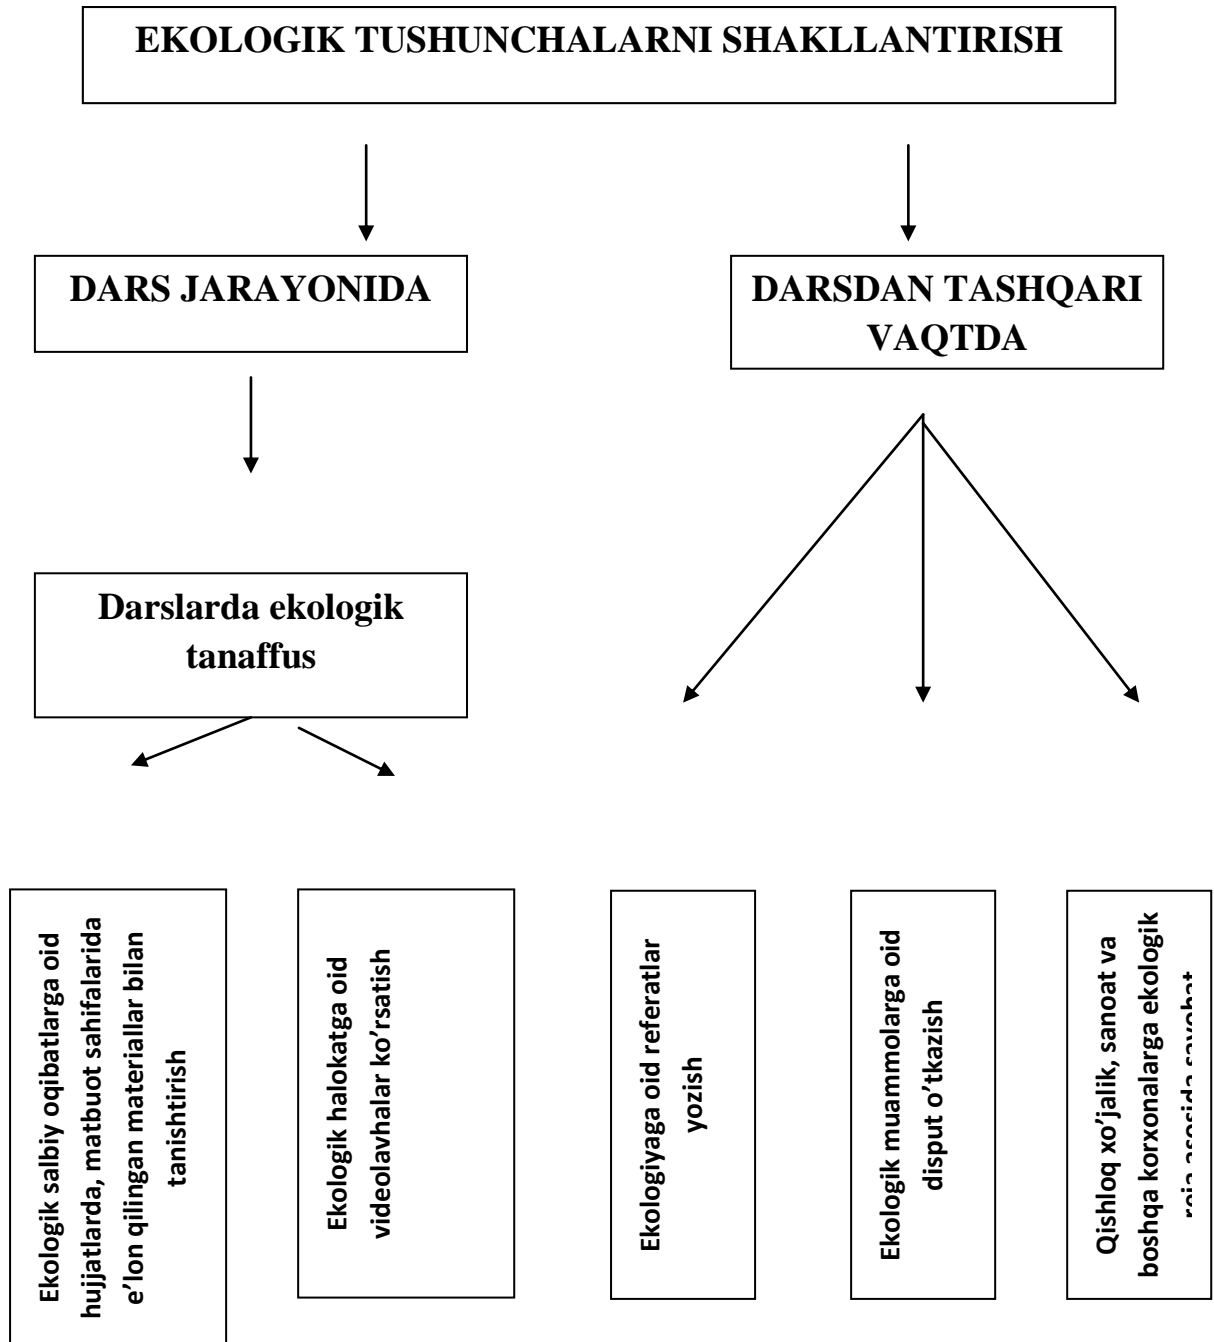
EKOLOGIK TUSHUNCHALARNI SHAKLLANTIRISH

DARS JARAYONIDA

DARSDAN TASHQARI VAQTDA

Darslarda ekologik tanaffus

Ekologik salbiy oqibatlarga oid hujjatlarda, matbuot sahifalarida e'lon qilingan materiallar bilan tanishtirish

Ekologik halokatga oid videolavhalar ko'rsatish

Ekologiyaga oid referatlar yozish

Ekologik muammolarga oid disput o'tkazish

Qishloq xo'jalik, sanoat va boshqa korxonalarga ekologik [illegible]